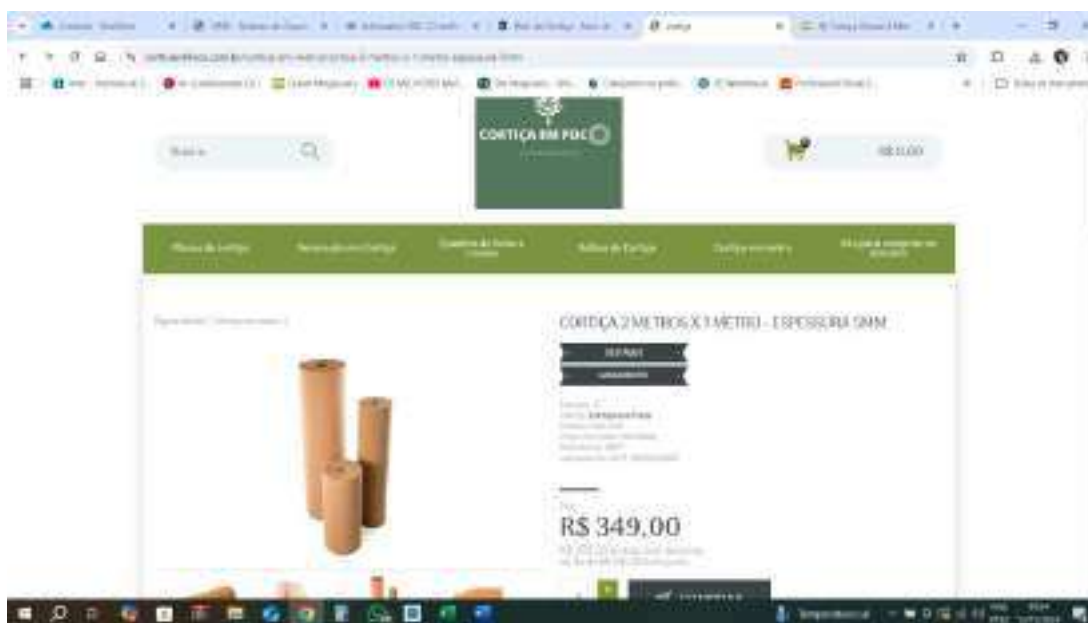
CORTIÇA EM FOCO

Buscar

R$ 0,00

Placas de Cortiça | Revestimento em Cortiça | Quadros de Avisos e Cortiça | Rolos de Cortiça | Cortiça em metro | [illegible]

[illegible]

CORTIÇA 2 METROS X 1 METRO - ESPESSURA 5MM

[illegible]

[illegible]

R$ 349,00

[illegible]